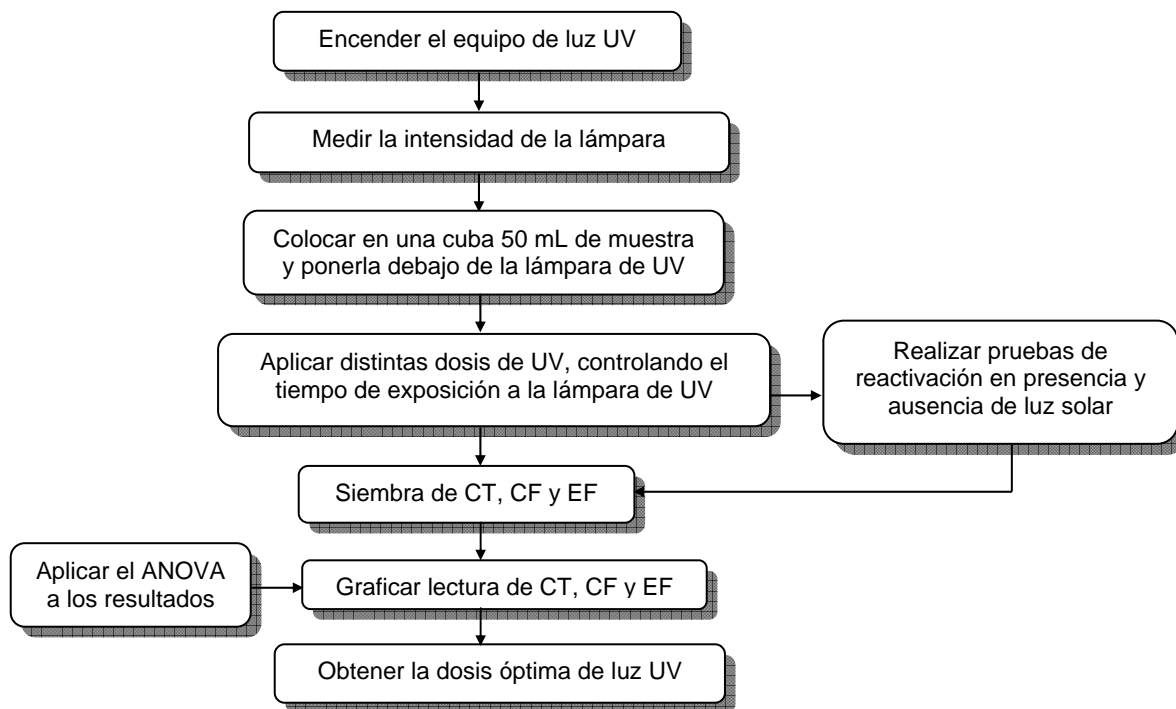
Encender el equipo de luz UV

Medir la intensidad de la lámpara

Colocar en una cuba 50 mL de muestra y ponerla debajo de la lámpara de UV

Aplicar distintas dosis de UV, controlando el tiempo de exposición a la lámpara de UV

Realizar pruebas de reactivación en presencia y ausencia de luz solar

Siembra de CT, CF y EF

Aplicar el ANOVA a los resultados

Graficar lectura de CT, CF y EF

Obtener la dosis óptima de luz UV